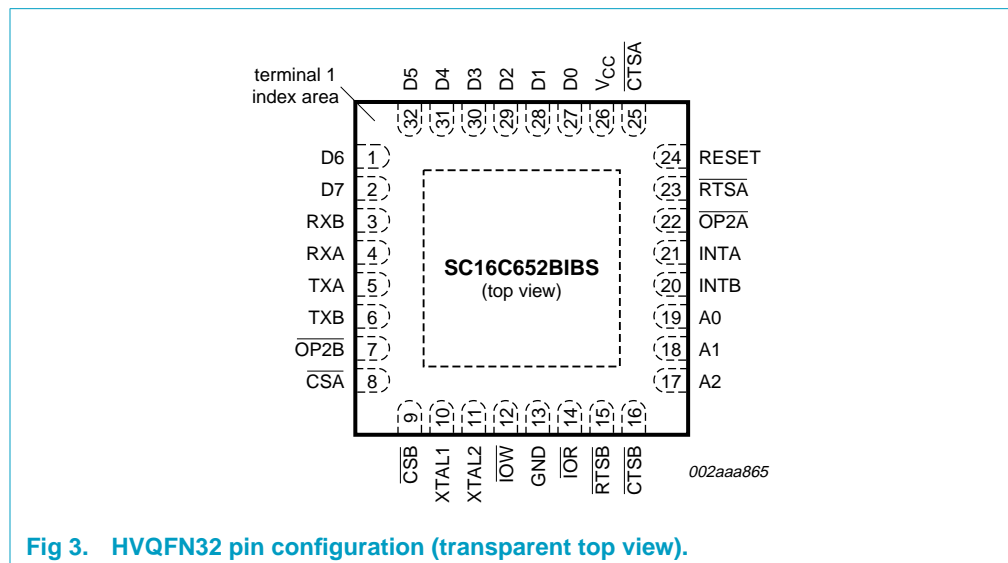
terminal 1 index area

D5 D4 D3 D2 D1 D0 $V_{CC}$ $\overline{CTSA}$

32 31 30 29 28 27 26 25

D6 1
D7 2
RXB 3
RXA 4
TXA 5
TXB 6
$\overline{OP2B}$ 7
$\overline{CSA}$ 8

24 RESET
23 $\overline{RTSA}$
22 $\overline{OP2A}$
21 INTA
20 INTB
19 A0
18 A1
17 A2

SC16C652BIBS
(top view)

9 10 11 12 13 14 15 16

$\overline{CSB}$ XTAL1 XTAL2 $\overline{IOW}$ GND $\overline{IOR}$ $\overline{RTSB}$ $\overline{CTSB}$

002aaa865

Fig 3. HVQFN32 pin configuration (transparent top view).